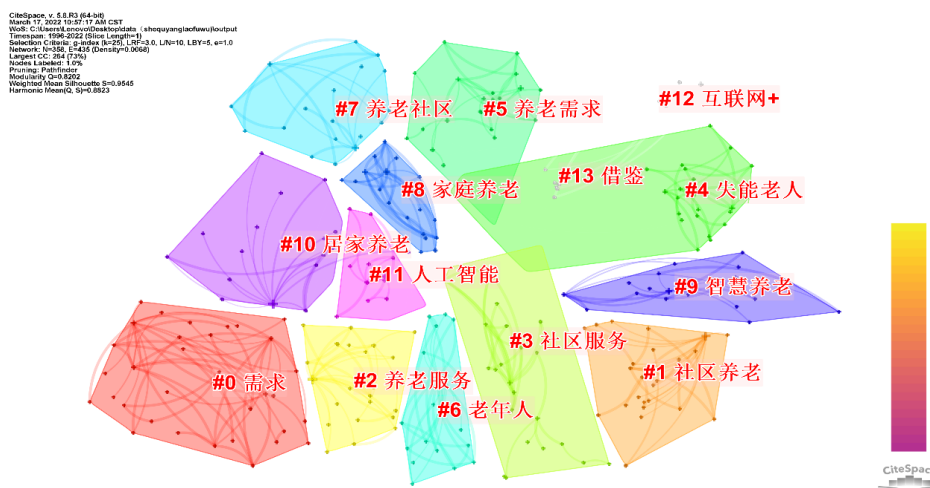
CiteSpace, v. 5.8.R3 (64-bit)
March 17, 2022 10:57:17 AM CST
WoS: C:\Users\Lenovo\Desktop\data（shequyanglaofuwu)\output
Timespan: 1996-2022 (Slice Length=1)
Selection Criteria: g-index (k=25), LRF=3.0, L/N=10, LBY=5, e=1.0
Network: N=358, E=435 (Density=0.0068)
Largest CC: 264 (73%)
Nodes Labeled: 1.0%
Pruning: Pathfinder
Modularity Q=0.8202
Weighted Mean Silhouette S=0.9545
Harmonic Mean(Q, S)=0.8823

#7 养老社区
#5 养老需求
#12 互联网+
#13 借鉴
#8 家庭养老
#4 失能老人
#10 居家养老
#11 人工智能
#9 智慧养老
#3 社区服务
#0 需求
#2 养老服务
#1 社区养老
#6 老年人

CiteSpace